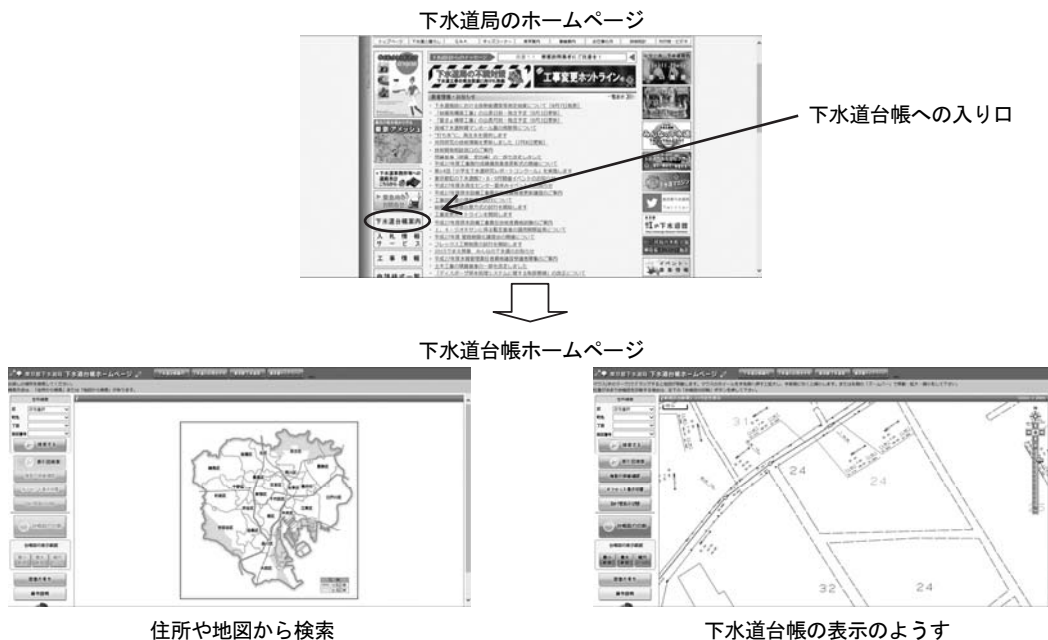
下水道局のホームページ

工事変更ホットライン

下水道台帳案内

入札情報サービス

工事情報

下水道台帳への入り口

下水道台帳ホームページ

東京都下水道局 下水道台帳ホームページ

東京都下水道局 下水道台帳ホームページ

31

24

24

24

32

24

住所や地図から検索

下水道台帳の表示のようす